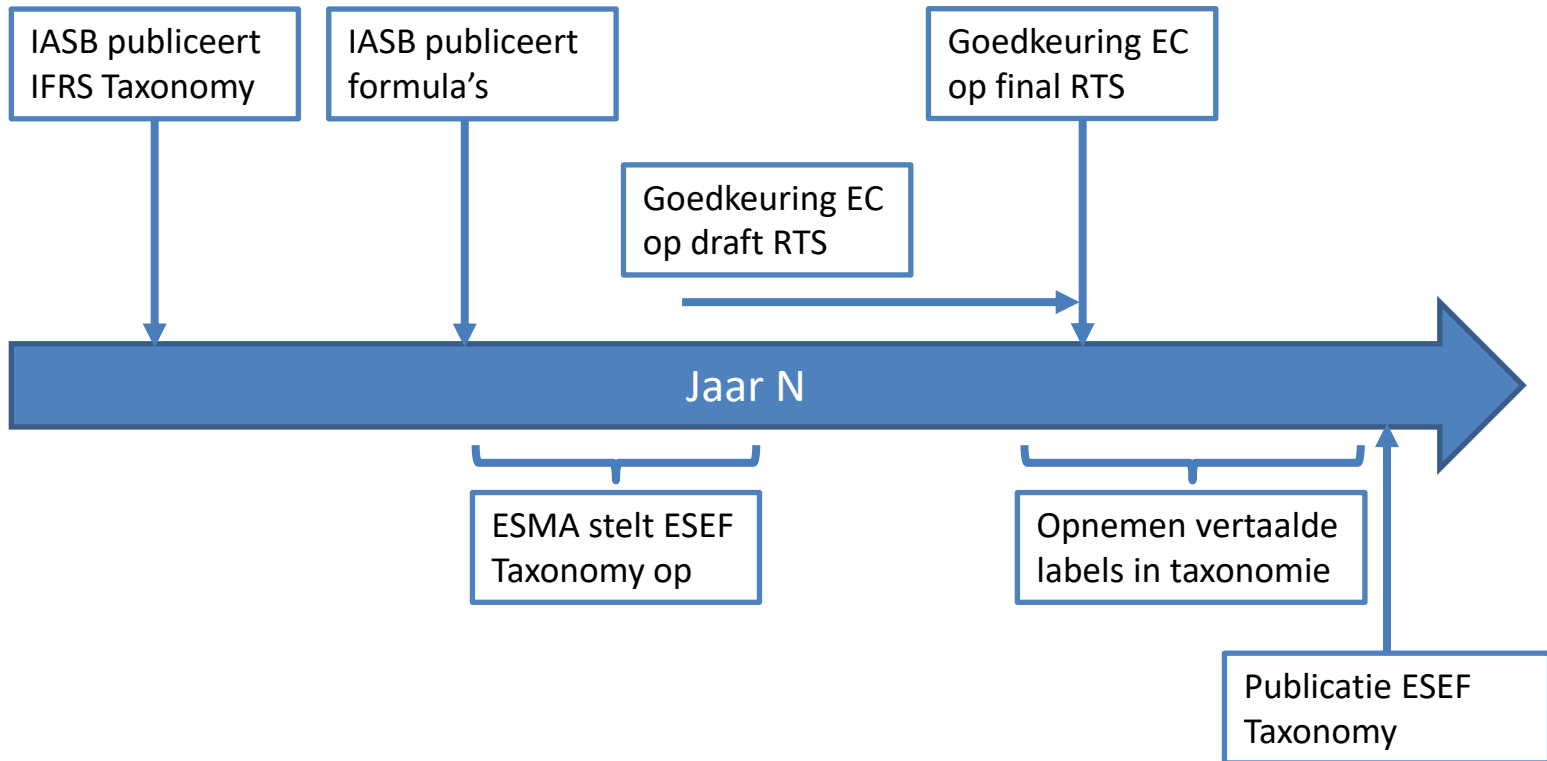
IASB publiceert IFRS Taxonomy

IASB publiceert formula’s

Goedkeuring EC op final RTS

Goedkeuring EC op draft RTS

Jaar N

ESMA stelt ESEF Taxonomy op

Opnemen vertaalde labels in taxonomie

Publicatie ESEF Taxonomy